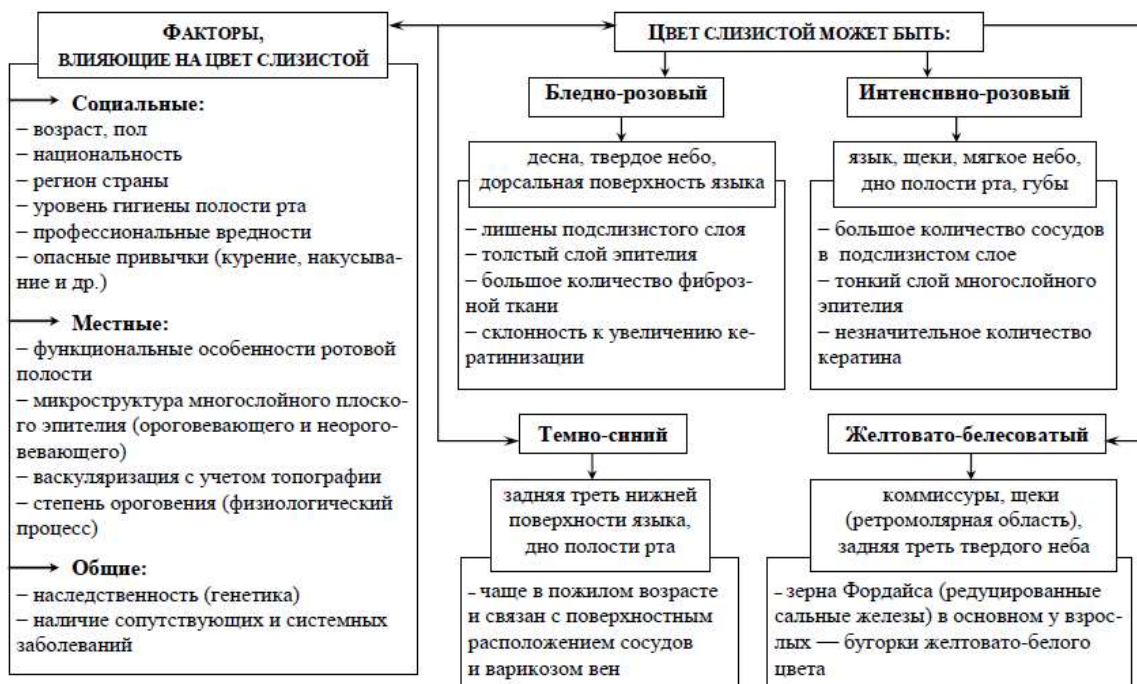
ФАКТОРЫ, ВЛИЯЮЩИЕ НА ЦВЕТ СЛИЗИСТОЙ

Социальные:
– возраст, пол
– национальность
– регион страны
– уровень гигиены полости рта
– профессиональные вредности
– опасные привычки (курение, накусывание и др.)

Местные:
– функциональные особенности ротовой полости
– микроструктура многослойного плоского эпителия (ороговевающего и неороговевающего)
– васкуляризация с учетом топографии
– степень ороговения (физиологический процесс)

Общие:
– наследственность (генетика)
– наличие сопутствующих и системных заболеваний

ЦВЕТ СЛИЗИСТОЙ МОЖЕТ БЫТЬ:

Бледно-розовый

десна, твердое небо, дорсальная поверхность языка

– лишены подслизистого слоя
– толстый слой эпителия
– большое количество фиброзной ткани
– склонность к увеличению кератинизации

Интенсивно-розовый

язык, щеки, мягкое небо, дно полости рта, губы

– большое количество сосудов в подслизистом слое
– тонкий слой многослойного эпителия
– незначительное количество кератина

Темно-синий

задняя треть нижней поверхности языка, дно полости рта

– чаще в пожилом возрасте и связан с поверхностным расположением сосудов и варикозом вен

Желтовато-белесоватый

коммиссуры, щеки (ретромолярная область), задняя треть твердого неба

– зерна Фордайса (редуцированные сальные железы) в основном у взрослых — буторки желтовато-белого цвета